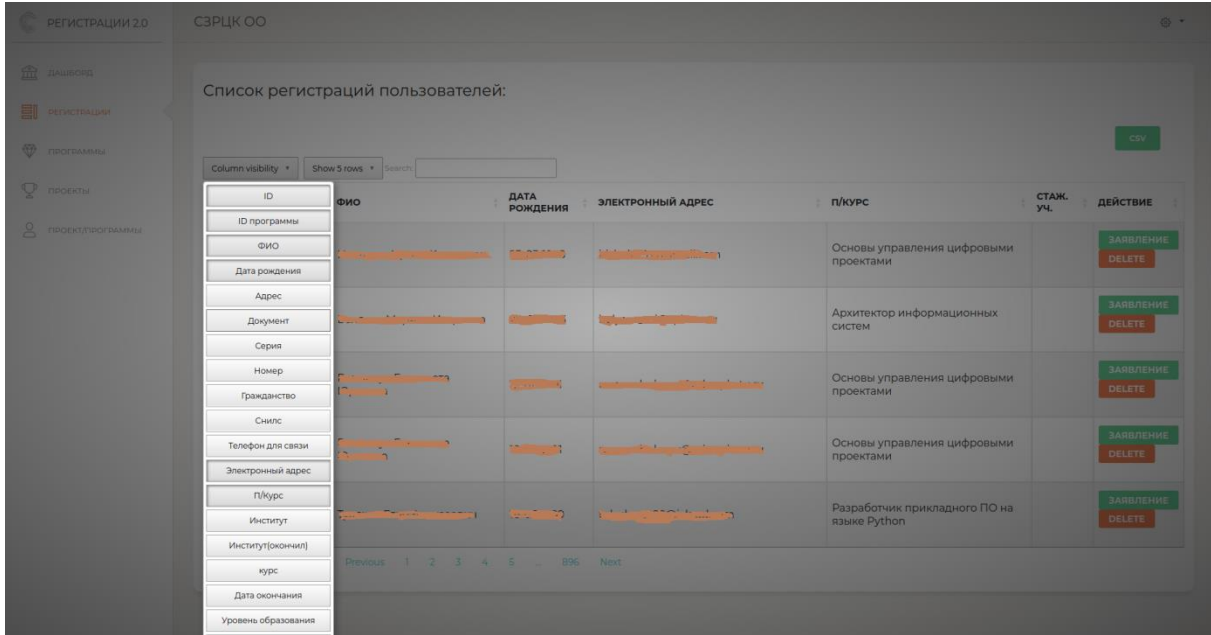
РЕГИСТРАЦИИ 2.0

СЗРЦК ОО

ДАШБОРД

РЕГИСТРАЦИИ

ПРОГРАММЫ

ПРОЕКТЫ

ПРОЕКТ/ПРОГРАММЫ

Список регистраций пользователей:

CSV

Column visibility ▾ Show 5 rows ▾ Search:

ID
ID программы
ФИО
Дата рождения
Адрес
Документ
Серия
Номер
Гражданство
Снилс
Телефон для связи
Электронный адрес
П/Курс
Институт
Институт(окончил)
курс
Дата окончания
Уровень образования

| ФИО | ДАТА РОЖДЕНИЯ | ЭЛЕКТРОННЫЙ АДРЕС | П/КУРС | СТАЖ. УЧ. | ДЕЙСТВИЕ |
|---|---|---|---|---|---|
| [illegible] | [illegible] | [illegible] | Основы управления цифровыми проектами | | ЗАЯВЛЕНИЕ DELETE |
| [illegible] | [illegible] | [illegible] | Архитектор информационных систем | | ЗАЯВЛЕНИЕ DELETE |
| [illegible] | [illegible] | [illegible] | Основы управления цифровыми проектами | | ЗАЯВЛЕНИЕ DELETE |
| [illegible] | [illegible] | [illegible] | Основы управления цифровыми проектами | | ЗАЯВЛЕНИЕ DELETE |
| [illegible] | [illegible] | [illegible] | Разработчик прикладного ПО на языке Python | | ЗАЯВЛЕНИЕ DELETE |

Previous 1 2 3 4 5 ... 896 Next